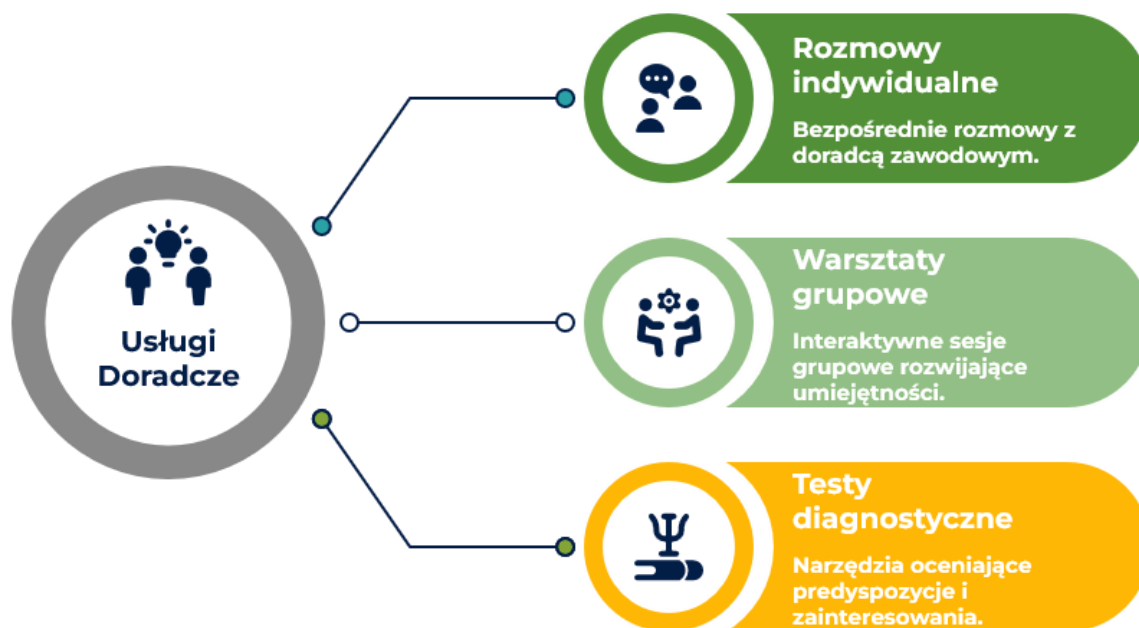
Usługi Doradcze

Rozmowy indywidualne

Bezpośrednie rozmowy z doradcą zawodowym.

Warsztaty grupowe

Interaktywne sesje grupowe rozwijające umiejętności.

Testy diagnostyczne

Narzędzia oceniające predyspozycje i zainteresowania.